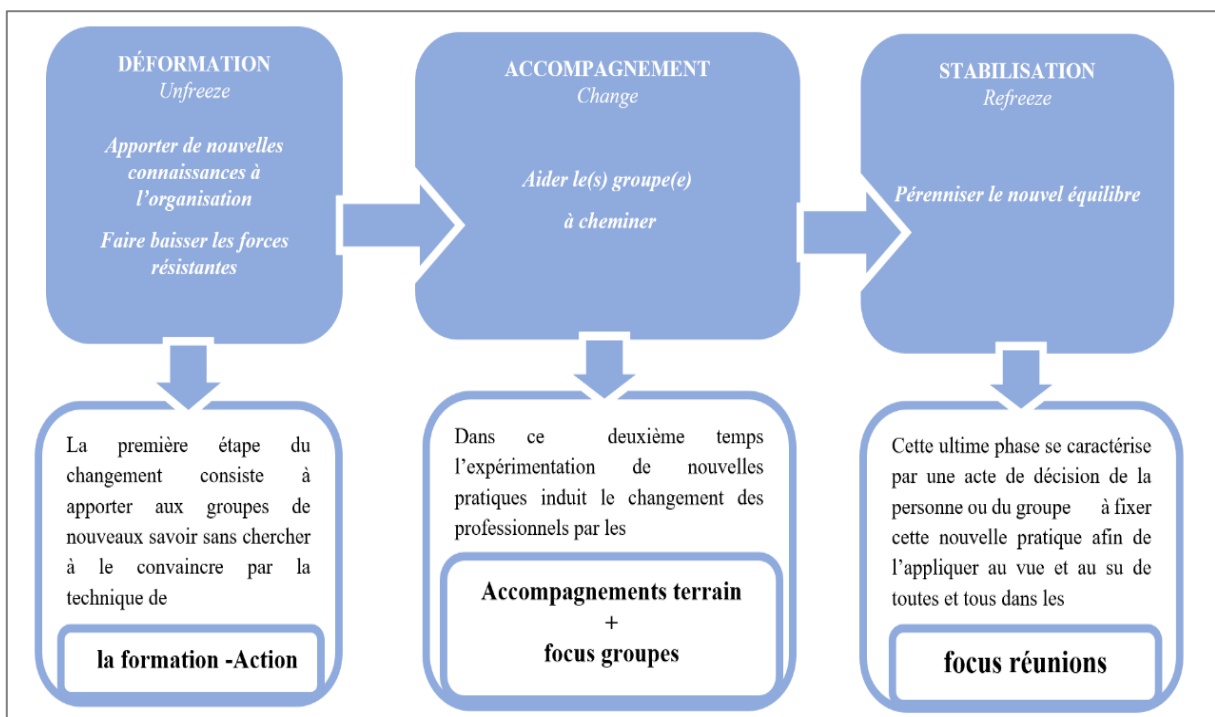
DÉFORMATION
Unfreeze

Apporter de nouvelles connaissances à l'organisation

Faire baisser les forces résistantes

ACCOMPAGNEMENT
Change

Aider le(s) groupe(e) à cheminer

STABILISATION
Refreeze

Pérenniser le nouvel équilibre

La première étape du changement consiste à apporter aux groupes de nouveaux savoir sans chercher à le convaincre par la technique de

la formation -Action

Dans ce deuxième temps l'expérimentation de nouvelles pratiques induit le changement des professionnels par les

Accompagnements terrain
+
focus groupes

Cette ultime phase se caractérise par une acte de décision de la personne ou du groupe à fixer cette nouvelle pratique afin de l'appliquer au vue et au su de toutes et tous dans les

focus réunions